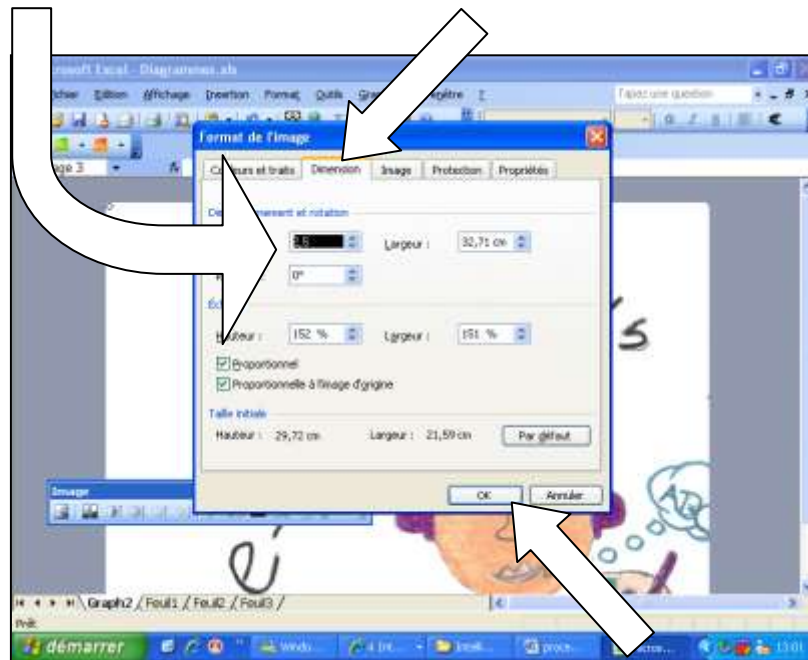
rosoft Excel - Diagrammes.xls
chier Edition Affichage Insertion Format Outils Gra gèbre ?
Tapez une question
age 3
Format de l'image
Co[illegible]urs et traits Dimension Image Protection Propriétés
De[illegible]ement et rotation
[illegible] Largeur : 32,71 cm
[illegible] 0°
Éc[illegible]
Hauteur : 152 % Largeur : 151 %
Proportionnel
Proportionnelle à l'image d'origine
Taille initiale
Hauteur : 29,72 cm Largeur : 21,59 cm Par défaut
OK Annuler
Image
Graph2 / Feuil1 / Feuil2 / Feuil3 /
Prêt
démarrer